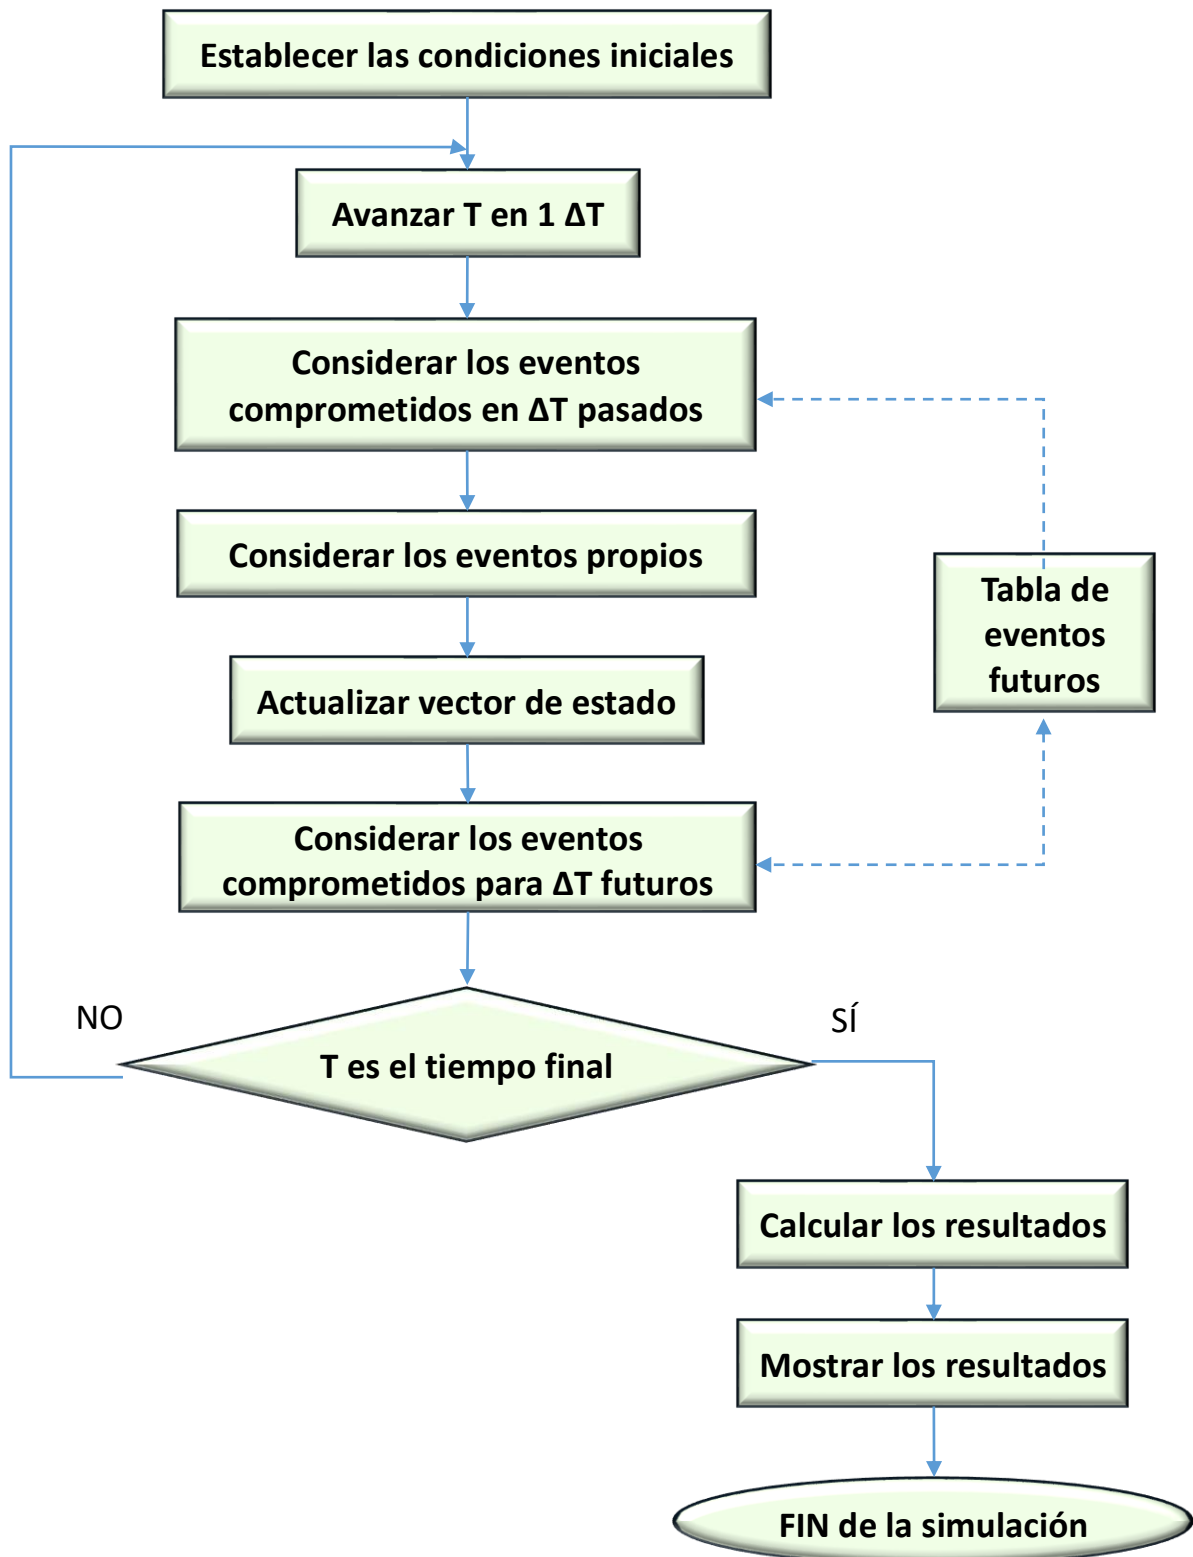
Establecer las condiciones iniciales

Avanzar T en 1 ΔT

Considerar los eventos comprometidos en ΔT pasados

Considerar los eventos propios

Tabla de eventos futuros

Actualizar vector de estado

Considerar los eventos comprometidos para ΔT futuros

NO

SÍ

T es el tiempo final

Calcular los resultados

Mostrar los resultados

FIN de la simulación